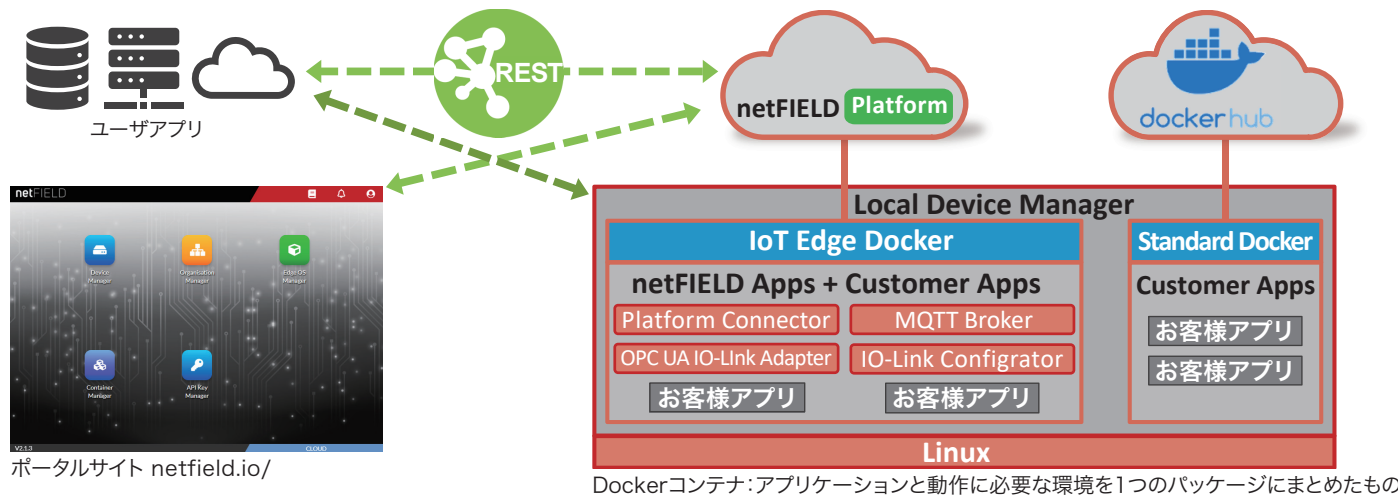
ユーザアプリ

REST

netFIELD Platform

dockerhub

netFIELD

Device Manager

Organisation Manager

Edge OS Manager

Container Manager

API Key Manager

V2.1.3

CLOUD

ポータルサイト netfield.io/

Local Device Manager

IoT Edge Docker

netFIELD Apps + Customer Apps

Platform Connector

MQTT Broker

OPC UA IO-LInk Adapter

IO-Link Configrator

お客様アプリ

お客様アプリ

Standard Docker

Customer Apps

お客様アプリ

お客様アプリ

Linux

Dockerコンテナ:アプリケーションと動作に必要な環境を1つのパッケージにまとめたもの